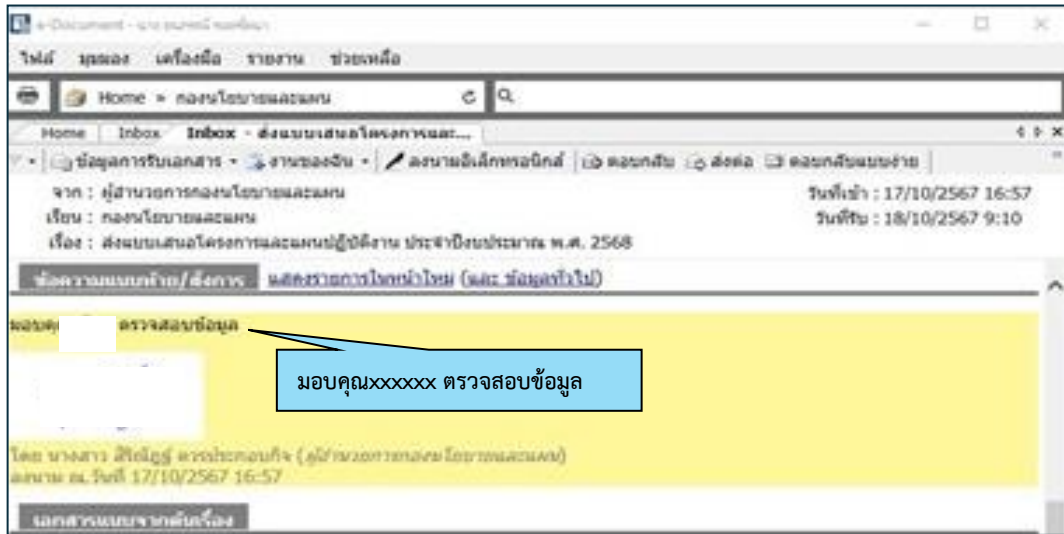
e-Document - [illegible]

ไฟล์ มุมมอง เครื่องมือ รายงาน ช่วยเหลือ

Home » กองนโยบายและแผน

Home | Inbox | Inbox - ส่งแบบเสนอโครงการและ...

ข้อมูลการรับเอกสาร • งานของฉัน • ลงนามอิเล็กทรอนิกส์ | ตอบกลับ | ส่งต่อ | ตอบกลับแบบง่าย

จาก : ผู้อำนวยการกองนโยบายและแผน
เรียน : กองนโยบายและแผน
เรื่อง : ส่งแบบเสนอโครงการและแผนปฏิบัติงาน ประจำปีงบประมาณ พ.ศ. 2568

วันที่เข้า : 17/10/2567 16:57
วันที่รับ : 18/10/2567 9:10

ข้อความแนบท้าย/สั่งการ แสดงรายการใหม่ (และ ข้อมูลทั่วไป)

มอบคุณ ตรวจสอบข้อมูล

มอบคุณxxxxxx ตรวจสอบข้อมูล

โดย นางสาว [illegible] (ผู้อำนวยการกองนโยบายและแผน)
ลงนาม ณ วันที่ 17/10/2567 16:57

เอกสารแนบจากต้นเรื่อง